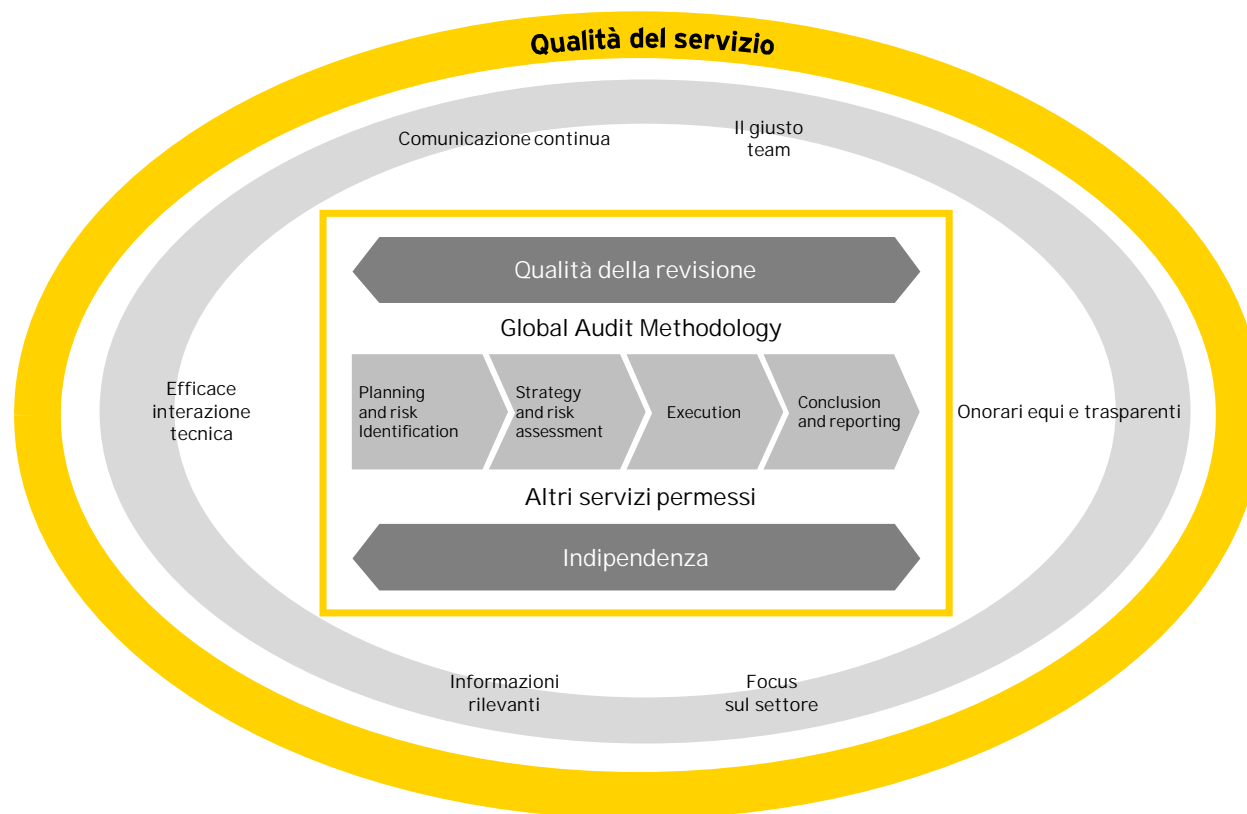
Qualità del servizio

Comunicazione continua

Il giusto team

Qualità della revisione

Global Audit Methodology

Efficace interazione tecnica

Planning and risk Identification

Strategy and risk assessment

Execution

Conclusion and reporting

Onorari equi e trasparenti

Altri servizi permessi

Indipendenza

Informazioni rilevanti

Focus sul settore